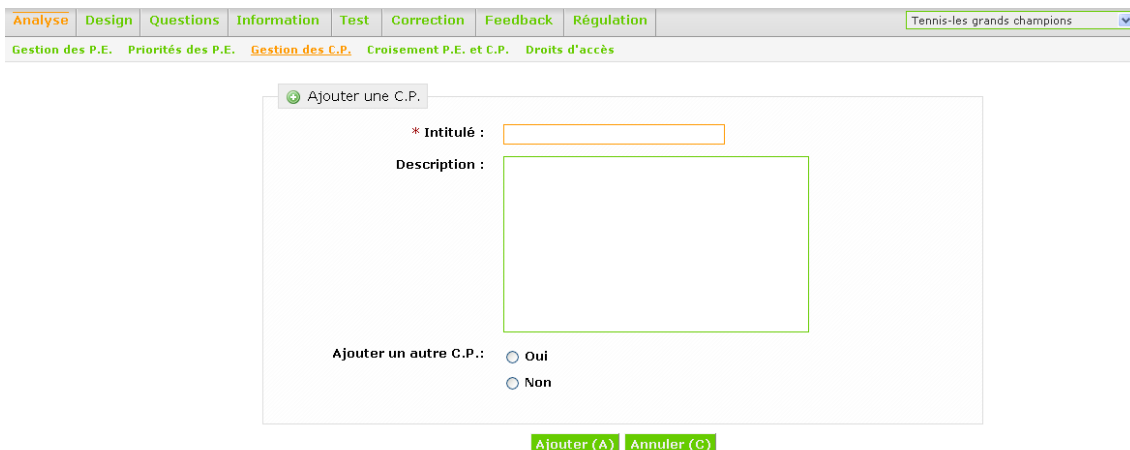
Analyse | Design | Questions | Information | Test | Correction | Feedback | Régulation

Tennis-les grands champions

Gestion des P.E. Priorités des P.E. Gestion des C.P. Croisement P.E. et C.P. Droits d'accès

Ajouter une C.P.

* Intitulé :

Description :

Ajouter un autre C.P.:
Oui
Non

Ajouter (A) Annuler (C)